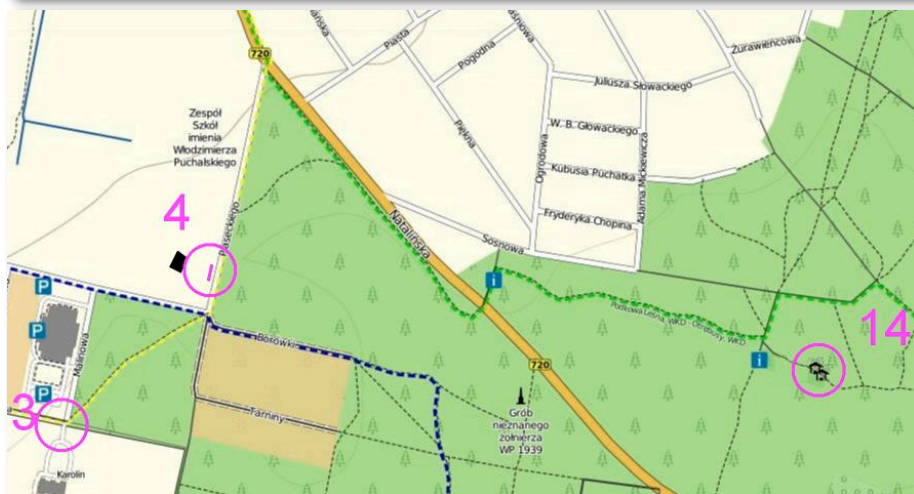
720

Piasta

Pogodna

Żurawiencowa

Juliusza Słowackiego

W. B. Głowackiego

Kubusia Puchatka

Fryderyka Chopina

Adama Mickiewicza

Ogrodowa

Piękna

Zespół Szkół imienia Włodzimierza Puchalskiego

4

Pasieckiego

Natalińska

Sosnowa

i

Podkowa Leśna, WKD - Otrębusy, WKD

14

i

P

P

P

Malinowa

Borsówka

720

3

Tarniny

Grób nieznanego żołnierza WP 1939

Karolin